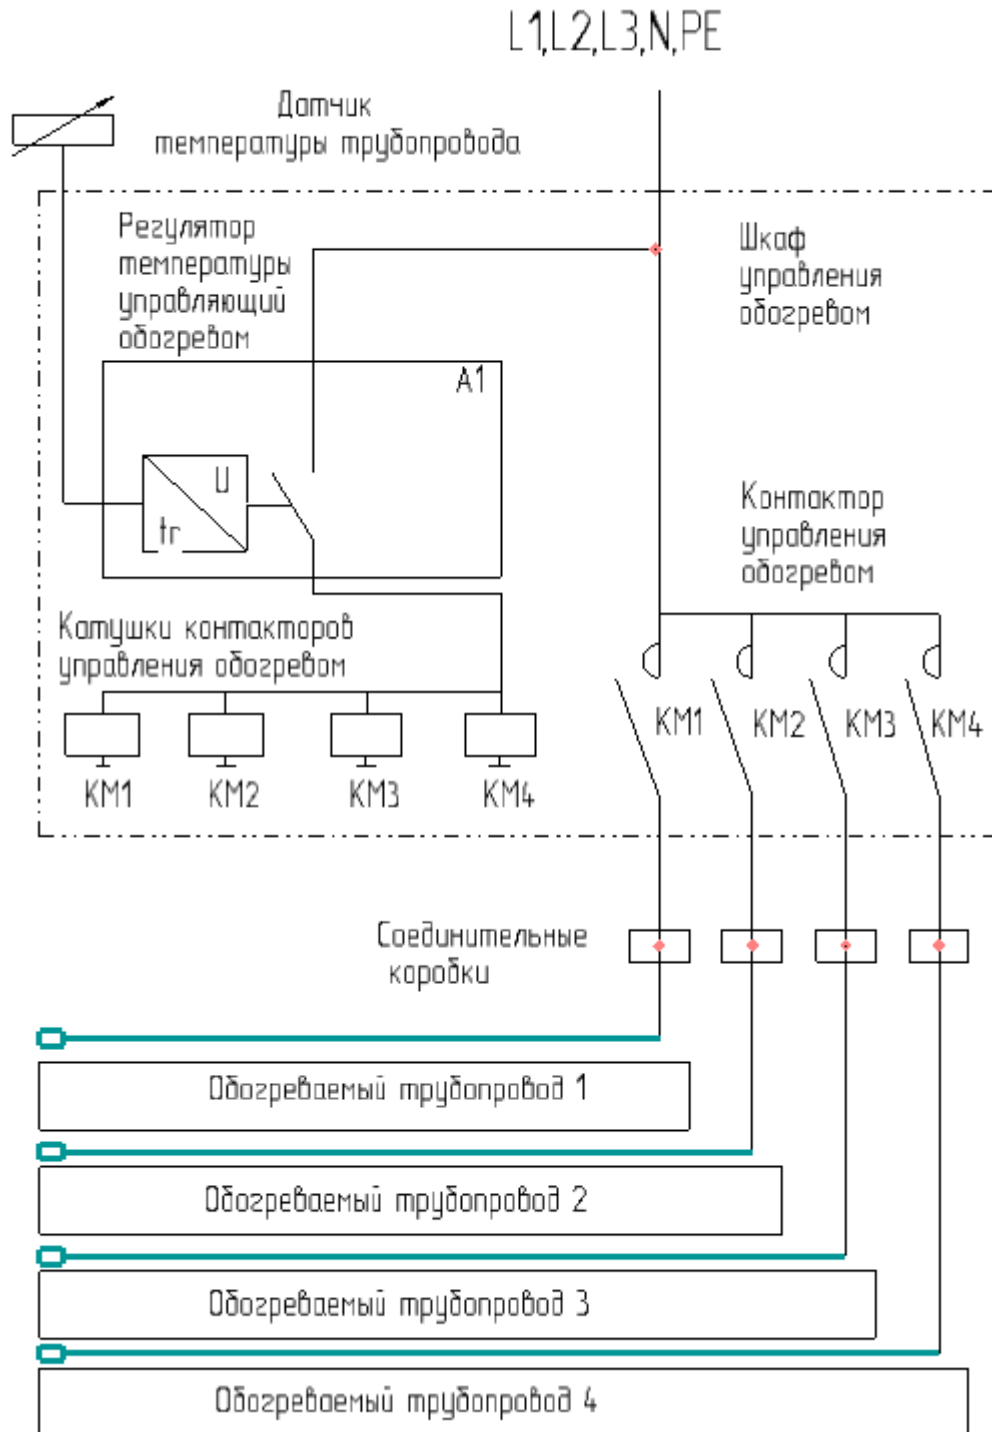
L1,L2,L3,N,PE

Датчик температуры трубопровода

Регулятор температуры управляющий обогревом

A1

U

tr

Шкаф управления обогревом

Контактор управления обогревом

Катушки контакторов управления обогревом

KM1 KM2 KM3 KM4

KM1 KM2 KM3 KM4

Соединительные коробки

Обогреваемый трубопровод 1

Обогреваемый трубопровод 2

Обогреваемый трубопровод 3

Обогреваемый трубопровод 4